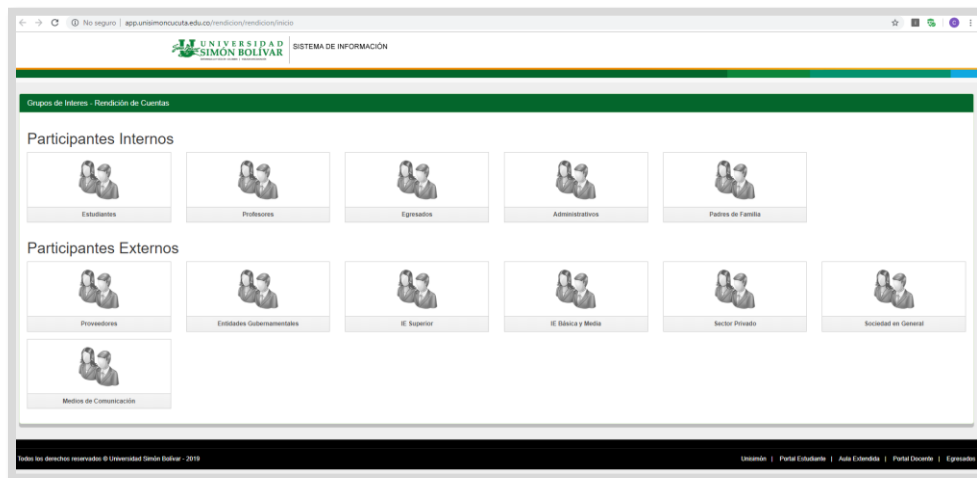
No seguro | app.unisimoncucuta.edu.co/rendicion/rendicion/inicio

UNIVERSIDAD SIMÓN BOLÍVAR | SISTEMA DE INFORMACIÓN

Grupos de Interes - Rendición de Cuentas

Participantes Internos

Estudiantes

Profesores

Egresados

Administrativos

Padres de Familia

Participantes Externos

Proveedores

Entidades Gubernamentales

IE Superior

IE Básica y Media

Sector Privado

Sociedad en General

Medios de Comunicación

Todos los derechos reservados © Universidad Simón Bolívar - 2019

Unisimón | Portal Estudiante | Aula Extendida | Portal Docente | Egresados